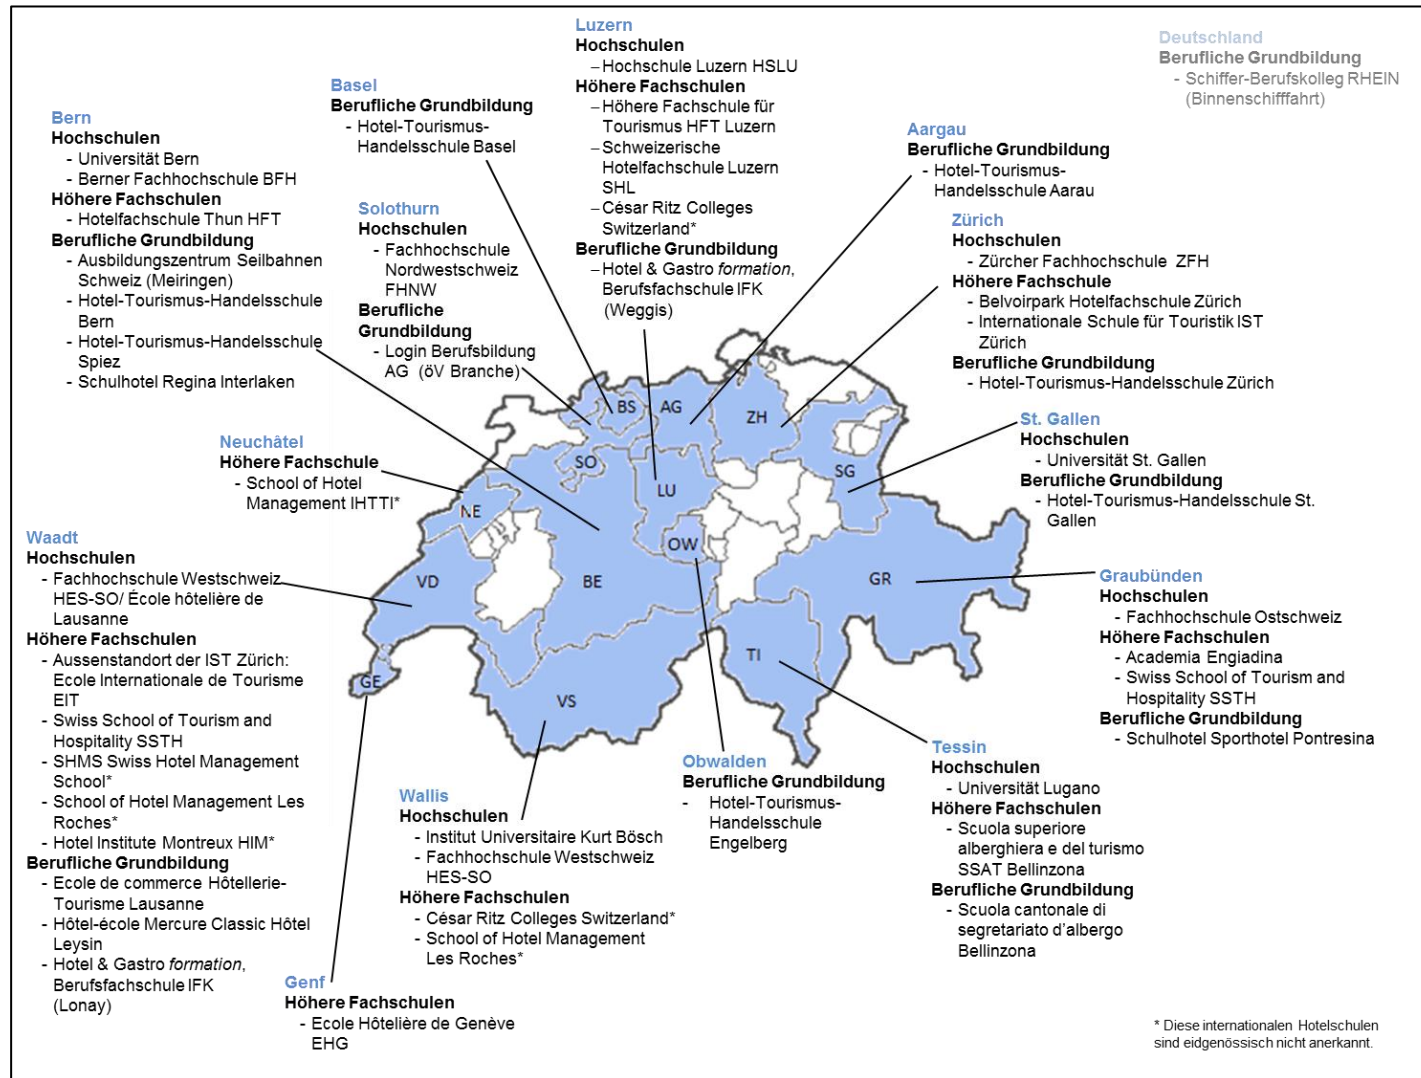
Luzern
Hochschulen
– Hochschule Luzern HSLU
Höhere Fachschulen
– Höhere Fachschule für Tourismus HFT Luzern
– Schweizerische Hotelfachschule Luzern SHL
– César Ritz Colleges Switzerland*
Berufliche Grundbildung
– Hotel & Gastro *formation*, Berufsfachschule IFK (Weggis)

Deutschland
Berufliche Grundbildung
- Schiffer-Berufskolleg RHEIN (Binnenschifffahrt)

Basel
Berufliche Grundbildung
- Hotel-Tourismus-Handelsschule Basel

Bern
Hochschulen
- Universität Bern
- Berner Fachhochschule BFH
Höhere Fachschulen
- Hotelfachschule Thun HFT
Berufliche Grundbildung
- Ausbildungszentrum Seilbahnen Schweiz (Meiringen)
- Hotel-Tourismus-Handelsschule Bern
- Hotel-Tourismus-Handelsschule Spiez
- Schulhotel Regina Interlaken

Solothurn
Hochschulen
- Fachhochschule Nordwestschweiz FHNW
Berufliche Grundbildung
- Login Berufsbildung AG (öV Branche)

Aargau
Berufliche Grundbildung
- Hotel-Tourismus-Handelsschule Aarau

Zürich
Hochschulen
- Zürcher Fachhochschule ZFH
Höhere Fachschule
- Belvoirpark Hotelfachschule Zürich
- Internationale Schule für Touristik IST Zürich
Berufliche Grundbildung
- Hotel-Tourismus-Handelsschule Zürich

Neuchâtel
Höhere Fachschule
- School of Hotel Management IHTTI*

BS AG ZH SO LU SG NE OW VD BE GR TI GE VS

St. Gallen
Hochschulen
- Universität St. Gallen
Berufliche Grundbildung
- Hotel-Tourismus-Handelsschule St. Gallen

Waadt
Hochschulen
- Fachhochschule Westschweiz HES-SO/ École hôtelière de Lausanne
Höhere Fachschulen
- Aussenstandort der IST Zürich: Ecole Internationale de Tourisme EIT
- Swiss School of Tourism and Hospitality SSTH
- SHMS Swiss Hotel Management School*
- School of Hotel Management Les Roches*
- Hotel Institute Montreux HIM*
Berufliche Grundbildung
- Ecole de commerce Hôtellerie-Tourisme Lausanne
- Hôtel-école Mercure Classic Hôtel Leysin
- Hotel & Gastro *formation*, Berufsfachschule IFK (Lonay)

Graubünden
Hochschulen
- Fachhochschule Ostschweiz
Höhere Fachschulen
- Academia Engiadina
- Swiss School of Tourism and Hospitality SSTH
Berufliche Grundbildung
- Schulhotel Sporthotel Pontresina

Obwalden
Berufliche Grundbildung
- Hotel-Tourismus-Handelsschule Engelberg

Tessin
Hochschulen
- Universität Lugano
Höhere Fachschulen
- Scuola superiore alberghiera e del turismo SSAT Bellinzona
Berufliche Grundbildung
- Scuola cantonale di segretariato d'albergo Bellinzona

Wallis
Hochschulen
- Institut Universitaire Kurt Bösch
- Fachhochschule Westschweiz HES-SO
Höhere Fachschulen
- César Ritz Colleges Switzerland*
- School of Hotel Management Les Roches*

Genf
Höhere Fachschulen
- Ecole Hôtelière de Genève EHG

* Diese internationalen Hotelschulen sind eidgenössisch nicht anerkannt.